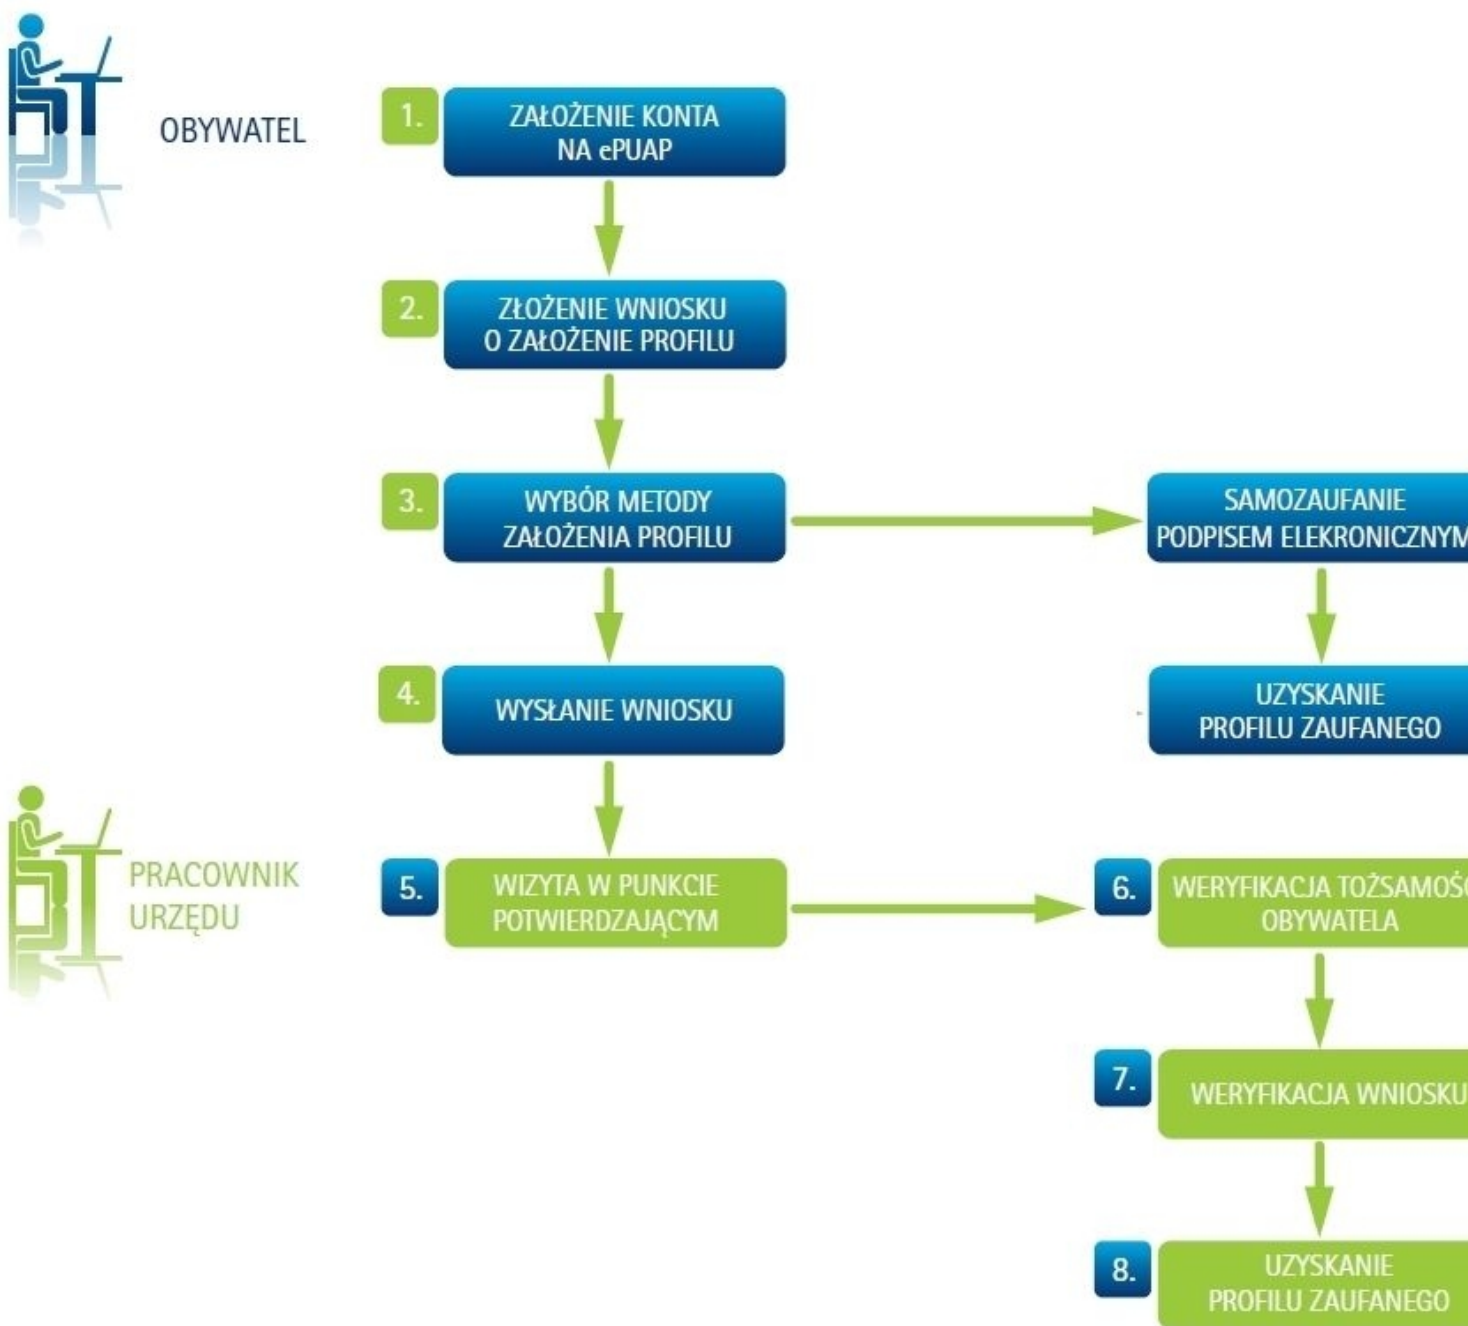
OBYWATEL

1. ZAŁOŻENIE KONTA NA ePUAP

2. ZŁOŻENIE WNIOSKU O ZAŁOŻENIE PROFILU

3. WYBÓR METODY ZAŁOŻENIA PROFILU

SAMOZAUFANIE PODPISEM ELEKRONICZNYM

UZYSKANIE PROFILU ZAUFANEGO

4. WYSŁANIE WNIOSKU

PRACOWNIK URZĘDU

5. WIZYTA W PUNKCIE POTWIERDZAJĄCYM

6. WERYFIKACJA TOŻSAMOŚ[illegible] OBYWATELA

7. WERYFIKACJA WNIOSKU

8. UZYSKANIE PROFILU ZAUFANEGO